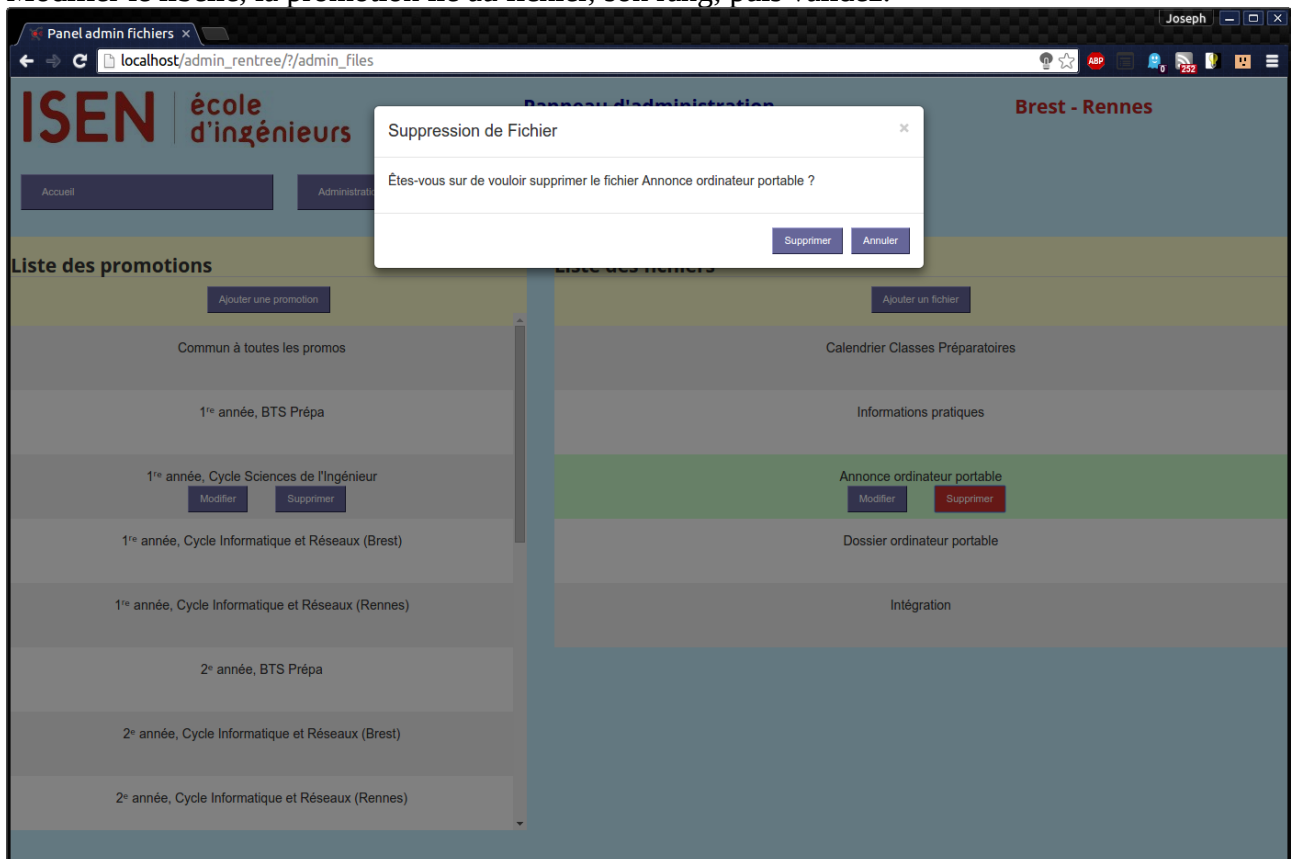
Panel admin fichiers ×

Joseph

localhost/admin_rentree/?/admin_files

ABP

252

ISEN école d'ingénieurs

Panneau d'administration

Brest - Rennes

Accueil

Administratio

Suppression de Fichier

×

Êtes-vous sur de vouloir supprimer le fichier Annonce ordinateur portable ?

Supprimer

Annuler

Liste des promotions

Liste des fichiers

Ajouter une promotion

Ajouter un fichier

Commun à toutes les promos

Calendrier Classes Préparatoires

1re année, BTS Prépa

Informations pratiques

1re année, Cycle Sciences de l'Ingénieur

Modifier

Supprimer

Annonce ordinateur portable

Modifier

Supprimer

1re année, Cycle Informatique et Réseaux (Brest)

Dossier ordinateur portable

1re année, Cycle Informatique et Réseaux (Rennes)

Intégration

2e année, BTS Prépa

2e année, Cycle Informatique et Réseaux (Brest)

2e année, Cycle Informatique et Réseaux (Rennes)